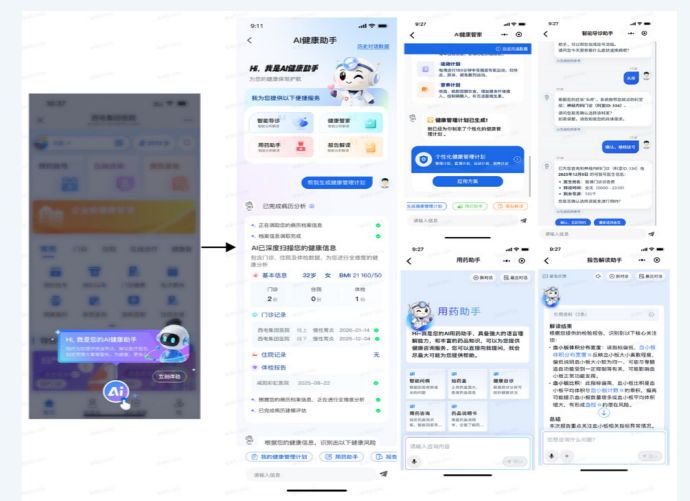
10:27

Hi，我是您的AI健康助手

立刻体验

Ai

9:11

AI健康助手

历史对话记录

Hi，我是AI健康助手

为您的健康保驾护航

我为您提供以下便捷服务

智能导诊

健康管家

用药助手

报告解读

帮我生成健康管理计划

已完成病历分析

正在调阅您的病历档案信息

档案信息调取完成

AI正深度扫描您的健康信息

包含门诊、住院及体检数据，为您进行全维度的健康分析

基本信息 32岁 女 BMI 21 160/50

| 门诊 | 住院 | 体检 |
|---|---|---|
| 2次 | 0次 | 1次 |

门诊记录

西电集团医院 | 耳鼻咽喉科 | 慢性鼻炎 | 2025-01-14

西电集团医院 | 耳鼻咽喉科 | 慢性鼻炎 | 2025-12-04

住院记录 无

体检报告

咸阳彩虹医院 2025-09-22

根据您的健康信息，识别出以下健康风险

我的健康管理计划

用药助手

请输入信息

9:27

AI健康管家

我已经为您制定了个性化的健康管理计划

个性化健康管理计划

应用方案

请输入信息

9:27

智能导诊助手

请输入信息

9:27

用药助手

用药助手

Hi~我是您的AI用药助手，具备强大的语言理解能力，知识丰富的药品知识，可以为您提供健康咨询服务，您可以直接向我提问，我会尽量为您提供帮助。

请输入咨询内容

9:27

报告解读助手

解读结果

总结

您想咨询什么问题？